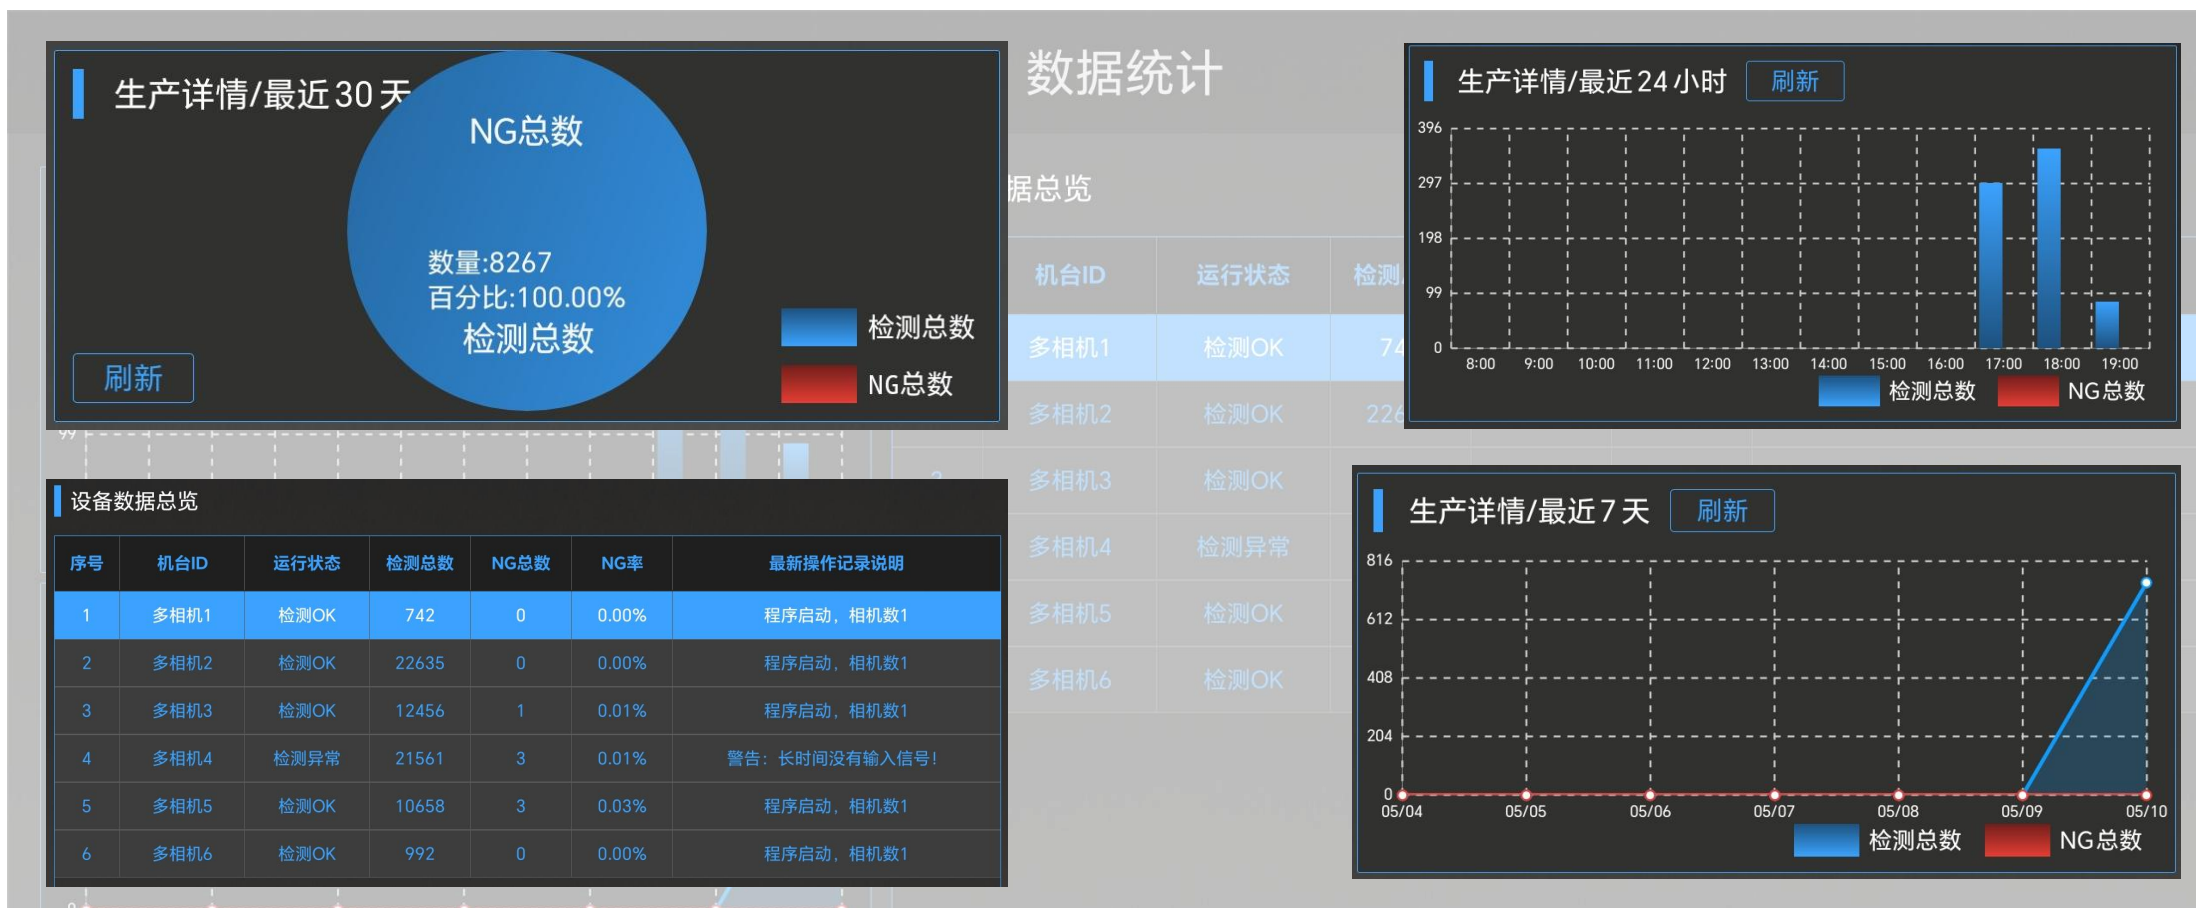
生产详情/最近30天

NG总数

数量:8267
百分比:100.00%
检测总数

检测总数
NG总数

刷新

数据统计

据总览

| 机台ID | 运行状态 | 检测 |
|---|---|---|
| 多相机1 | 检测OK | 74 |
| 多相机2 | 检测OK | 226 |
| 多相机3 | 检测OK | |
| 多相机4 | 检测异常 | |
| 多相机5 | 检测OK | |
| 多相机6 | 检测OK | |

生产详情/最近24小时 刷新

396
297
198
99
0
8:00 9:00 10:00 11:00 12:00 13:00 14:00 15:00 16:00 17:00 18:00 19:00

检测总数 NG总数

设备数据总览

| 序号 | 机台ID | 运行状态 | 检测总数 | NG总数 | NG率 | 最新操作记录说明 |
|---|---|---|---|---|---|---|
| 1 | 多相机1 | 检测OK | 742 | 0 | 0.00% | 程序启动，相机数1 |
| 2 | 多相机2 | 检测OK | 22635 | 0 | 0.00% | 程序启动，相机数1 |
| 3 | 多相机3 | 检测OK | 12456 | 1 | 0.01% | 程序启动，相机数1 |
| 4 | 多相机4 | 检测异常 | 21561 | 3 | 0.01% | 警告：长时间没有输入信号！ |
| 5 | 多相机5 | 检测OK | 10658 | 3 | 0.03% | 程序启动，相机数1 |
| 6 | 多相机6 | 检测OK | 992 | 0 | 0.00% | 程序启动，相机数1 |

生产详情/最近7天 刷新

816
612
408
204
0
05/04 05/05 05/06 05/07 05/08 05/09 05/10

检测总数 NG总数